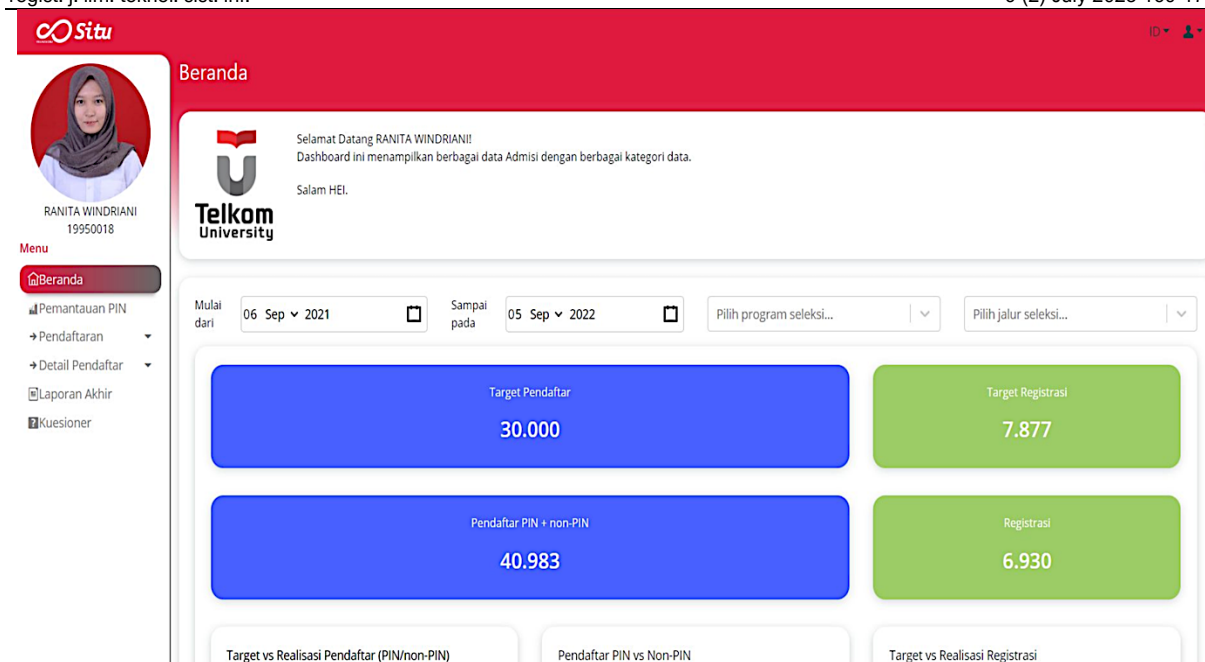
Situ

ID ▾

Beranda

RANITA WINDRIANI
19950018

Menu

Beranda
Pemantauan PIN
→ Pendaftaran ▾
→ Detail Pendaftar ▾
Laporan Akhir
Kuesioner

Telkom University

Selamat Datang RANITA WINDRIANI!
Dashboard ini menampilkan berbagai data Admisi dengan berbagai kategori data.

Salam HEI.

Mulai dari 06 Sep 2021

Sampai pada 05 Sep 2022

Pilih program seleksi...

Pilih jalur seleksi...

Target Pendaftar
30.000

Target Registrasi
7.877

Pendaftar PIN + non-PIN
40.983

Registrasi
6.930

Target vs Realisasi Pendaftar (PIN/non-PIN)

Pendaftar PIN vs Non-PIN

Target vs Realisasi Registrasi